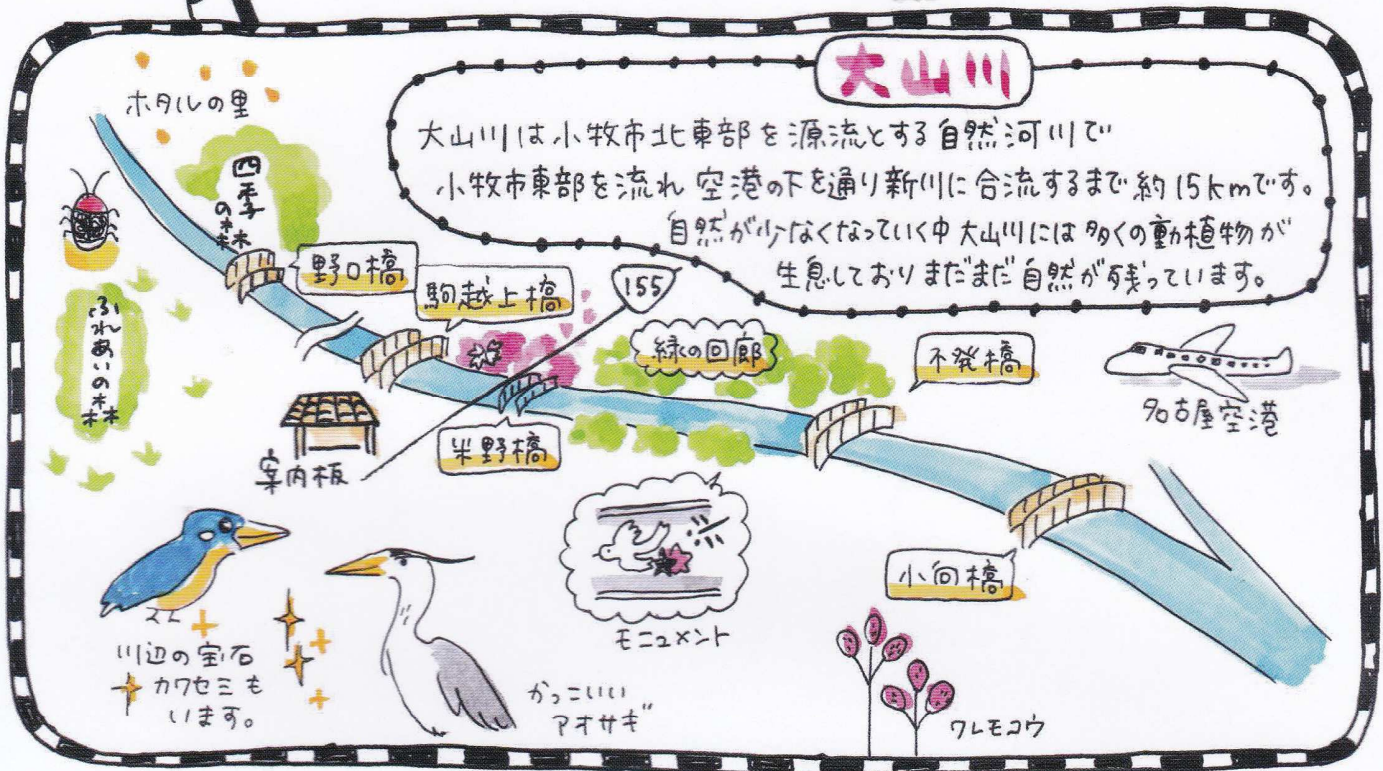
大山川

大山川は小牧市北東部を源流とする自然河川で小牧市東部を流れ空港の下を通り新川に合流するまで約15kmです。自然が少なくなっていく中大山川には多くの動植物が生息しておりまだまだ自然が残っています。

ホタルの里

四季の森

ふれあいの森

野口橋

駒越上橋

155

緑の回廊

不発橋

名古屋空港

米野橋

案内板

モニュメント

小何橋

川辺の宝石カワセミもいます。

かっこいいアオサギ

ワレモコウ